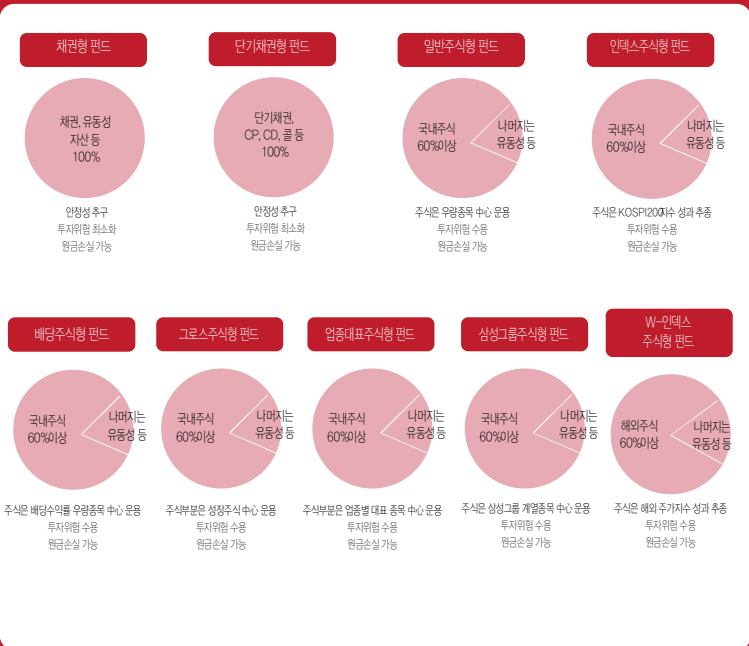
채권형 펀드

채권, 유동성 자산 등 100%

안정성 추구
투자위험 최소화
원금손실 가능

단기채권형 펀드

단기채권, CP, CD, 콜 등 100%

안정성 추구
투자위험 최소화
원금손실 가능

일반주식형 펀드

국내주식 60%이상

나머지는 유동성 등

주식은 우량종목 中心 운용
투자위험 수용
원금손실 가능

인덱스주식형 펀드

국내주식 60%이상

나머지는 유동성 등

주식은 KOSPI200지수 성과 추종
투자위험 수용
원금손실 가능

배당주식형 펀드

국내주식 60%이상

나머지는 유동성 등

주식은 배당수익률 우량종목 中心 운용
투자위험 수용
원금손실 가능

그로스주식형 펀드

국내주식 60%이상

나머지는 유동성 등

주식부분은 성장주식 中心 운용
투자위험 수용
원금손실 가능

업종대표주식형 펀드

국내주식 60%이상

나머지는 유동성 등

주식부분은 업종별 대표 종목 中心 운용
투자위험 수용
원금손실 가능

삼성그룹주식형 펀드

국내주식 60%이상

나머지는 유동성 등

주식은 삼성그룹 계열종목 中心 운용
투자위험 수용
원금손실 가능

W-인덱스 주식형 펀드

해외주식 60%이상

나머지는 유동성 등

주식은 해외 주가지수 성과 추종
투자위험 수용
원금손실 가능